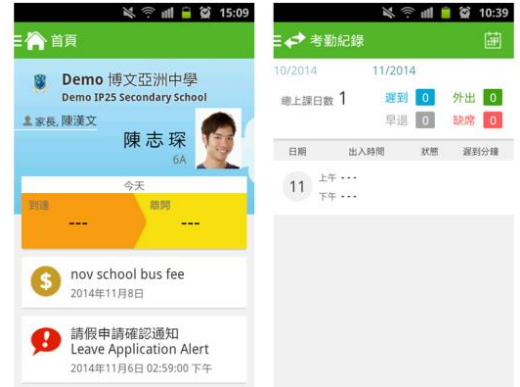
15:09

首頁

Demo 博文亞洲中學
Demo IP25 Secondary School

家長, 陳漢文

陳志琛
6A

今天
到達
---
離開
---

nov school bus fee
2014年11月8日

請假申請確認通知
Leave Application Alert
2014年11月6日 02:59:00 下午

10:39

考勤紀錄

10/2014
11/2014

總上課日數 1
遲到 0
外出 0
早退 0
缺席 0

| 日期 | 出入時間 | 狀態 | 遲到分鐘 |
|---|---|---|---|
| 11 | 上午 ---<br>下午 --- | | |